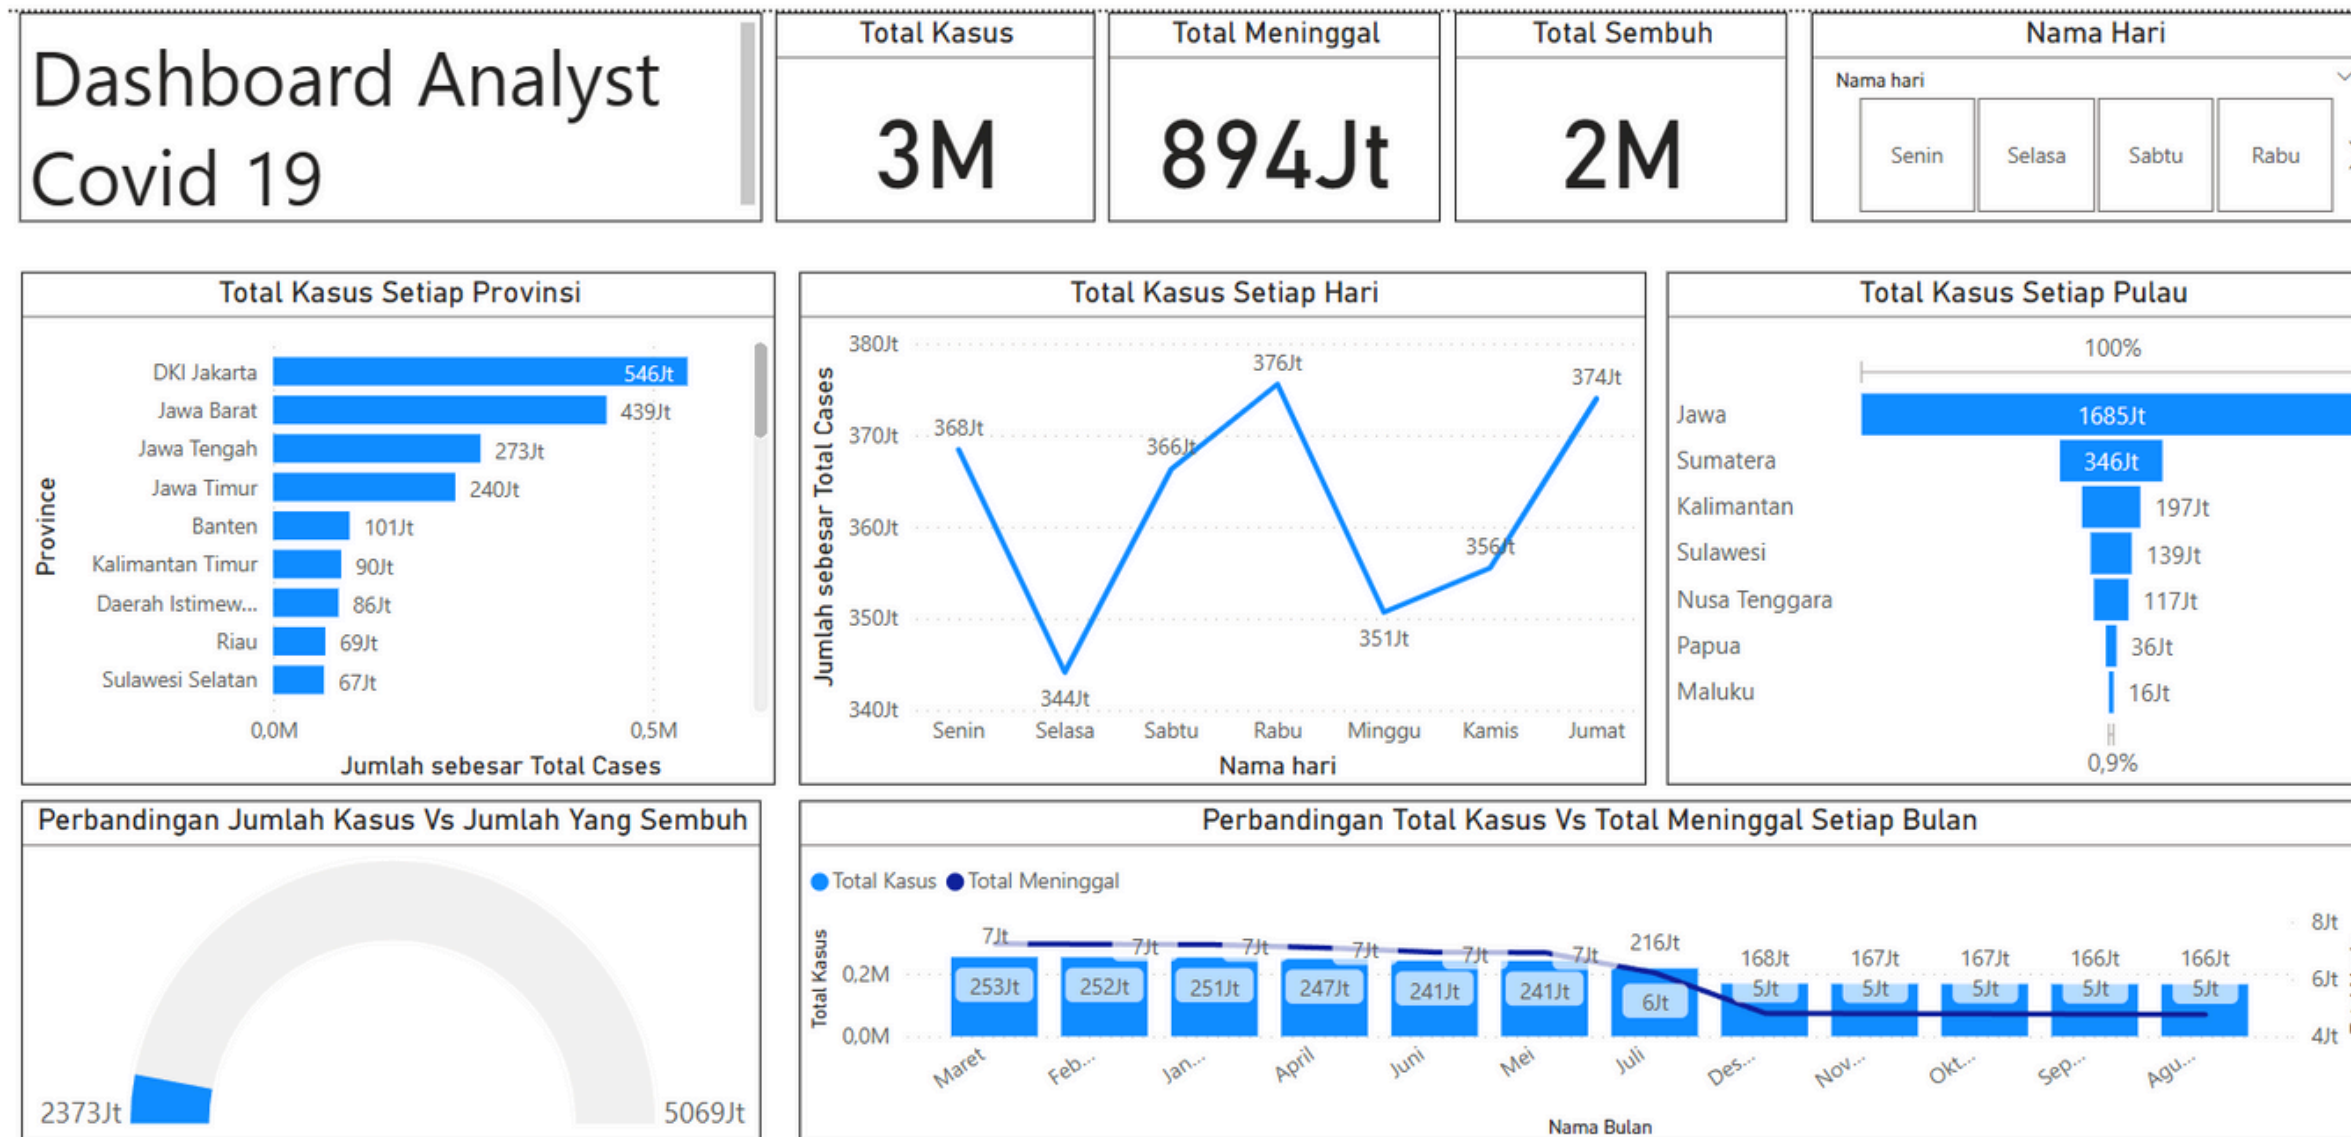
Dashboard Analyst Covid 19

Total Kasus
3M

Total Meninggal
894Jt

Total Sembuh
2M

Nama Hari
Nama hari
Senin
Selasa
Sabtu
Rabu

Total Kasus Setiap Provinsi
Province
DKI Jakarta 546Jt
Jawa Barat 439Jt
Jawa Tengah 273Jt
Jawa Timur 240Jt
Banten 101Jt
Kalimantan Timur 90Jt
Daerah Istimew... 86Jt
Riau 69Jt
Sulawesi Selatan 67Jt
0,0M
0,5M
Jumlah sebesar Total Cases

Total Kasus Setiap Hari
Jumlah sebesar Total Cases
380Jt
370Jt
360Jt
350Jt
340Jt
368Jt
344Jt
366Jt
376Jt
351Jt
356Jt
374Jt
Senin
Selasa
Sabtu
Rabu
Minggu
Kamis
Jumat
Nama hari

Total Kasus Setiap Pulau
100%
Jawa 1685Jt
Sumatera 346Jt
Kalimantan 197Jt
Sulawesi 139Jt
Nusa Tenggara 117Jt
Papua 36Jt
Maluku 16Jt
0,9%

Perbandingan Jumlah Kasus Vs Jumlah Yang Sembuh
2373Jt
5069Jt

Perbandingan Total Kasus Vs Total Meninggal Setiap Bulan
Total Kasus
Total Meninggal
Total Kasus
0,2M
0,0M
7Jt
7Jt
7Jt
7Jt
7Jt
7Jt
216Jt
168Jt
167Jt
167Jt
166Jt
166Jt
253Jt
252Jt
251Jt
247Jt
241Jt
241Jt
6Jt
5Jt
5Jt
5Jt
5Jt
5Jt
8Jt
6Jt
4Jt
Maret
Feb...
Jan...
April
Juni
Mei
Juli
Des...
Nov...
Okt...
Sep...
Agu...
Nama Bulan